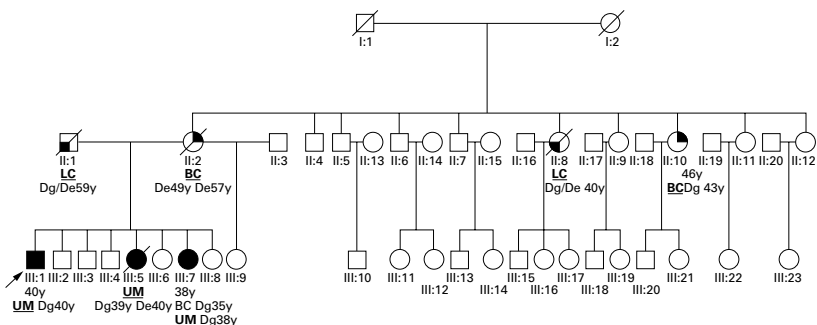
I:1
I:2
II:1
LC
Dg/De59y
II:2
BC
De49y De57y
II:3
II:4
II:5
II:13
II:6
II:14
II:7
II:15
II:16
II:8
LC
Dg/De 40y
II:17
II:9
II:18
II:10
46y
BCDg 43y
II:19
II:11
II:20
II:12
III:1
40y
UM Dg40y
III:2
III:3
III:4
III:5
UM
Dg39y De40y
III:6
III:7
38y
BC Dg35y
UM Dg38y
III:8
III:9
III:10
III:11
III:12
III:13
III:14
III:15
III:16
III:17
III:18
III:19
III:20
III:21
III:22
III:23